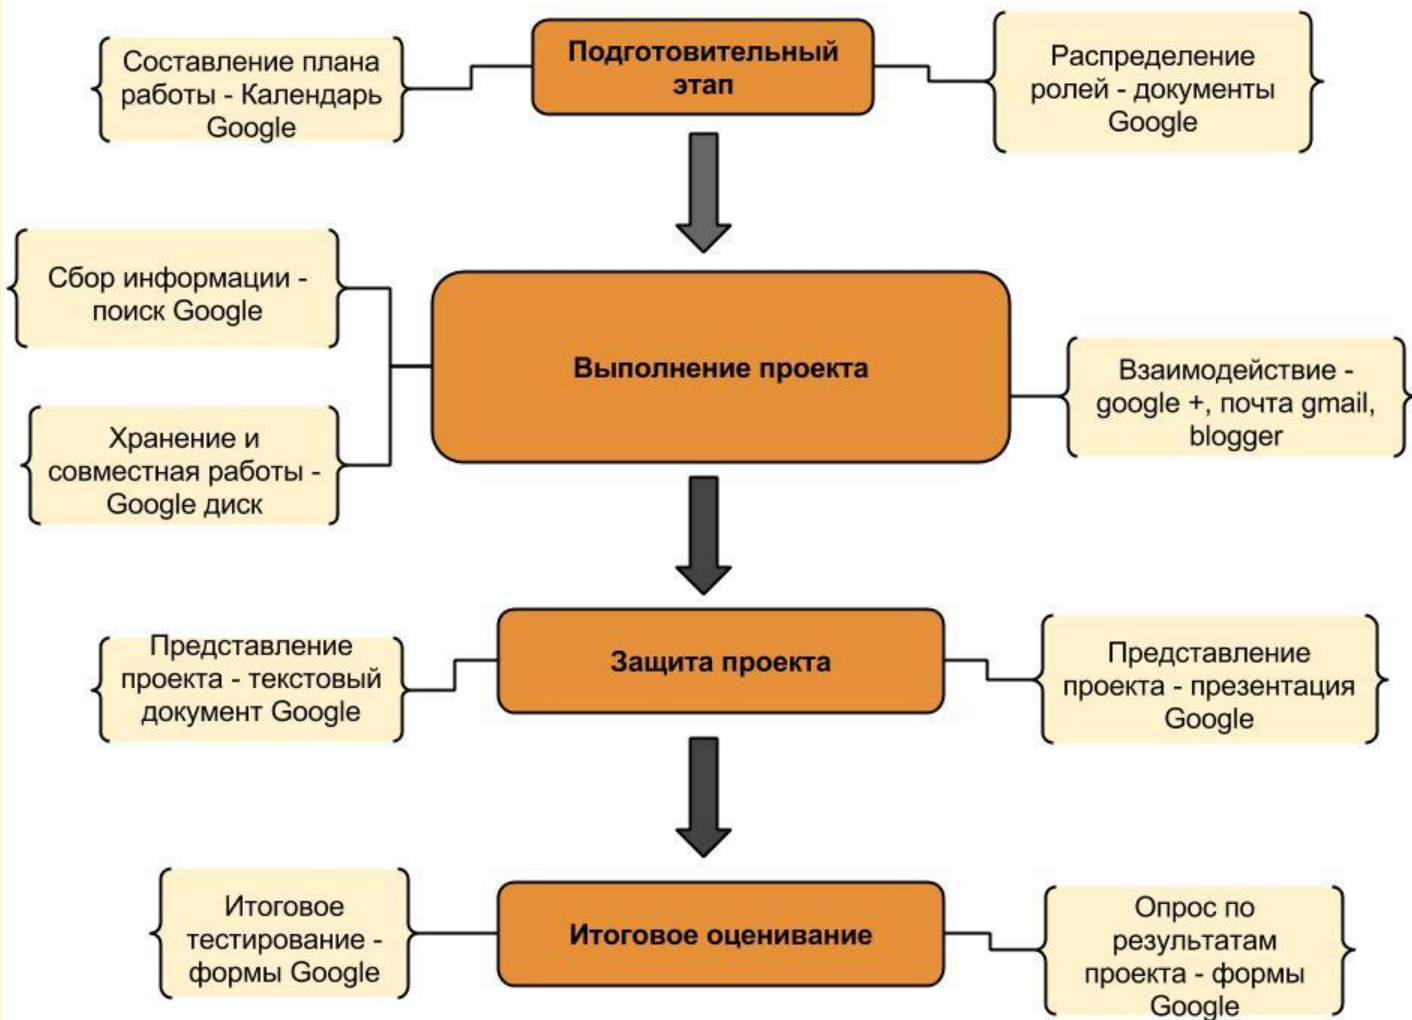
Составление плана работы - Календарь Google

Подготовительный этап

Распределение ролей - документы Google

Сбор информации - поиск Google

Хранение и совместная работы - Google диск

Выполнение проекта

Взаимодействие - google +, почта gmail, blogger

Представление проекта - текстовый документ Google

Защита проекта

Представление проекта - презентация Google

Итоговое тестирование - формы Google

Итоговое оценивание

Опрос по результатам проекта - формы Google